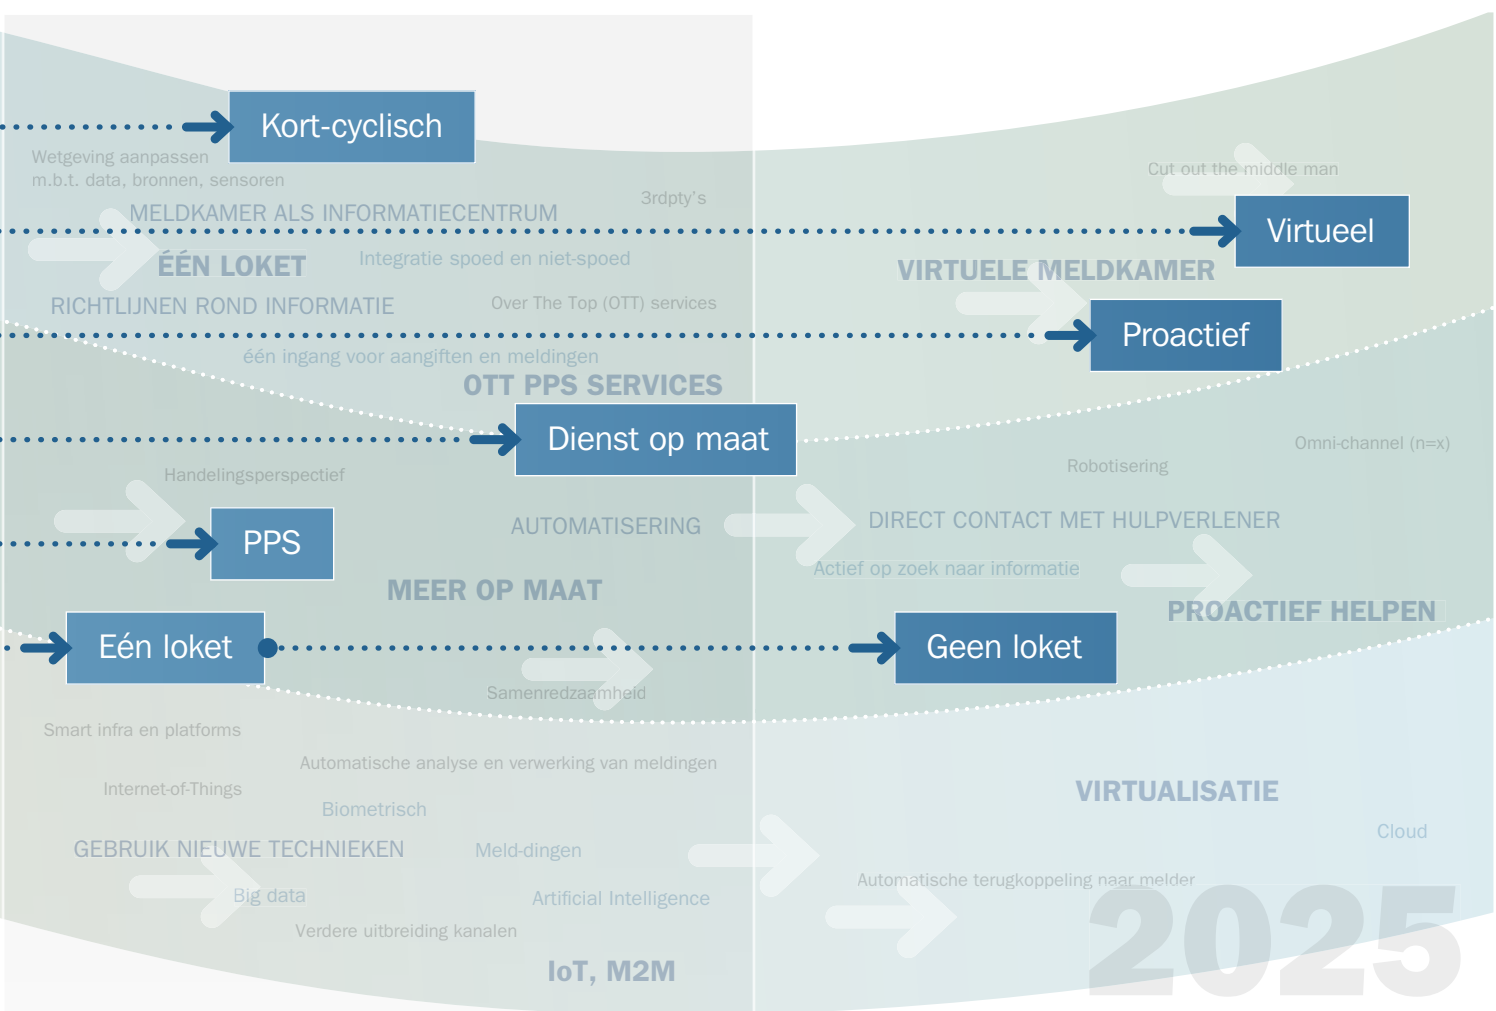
Kort-cyclisch

Wetgeving aanpassen m.b.t. data, bronnen, sensoren

3rdpty's

MELDKAMER ALS INFORMATIECENTRUM

Cut out the middle man

Virtueel

ÉÉN LOKET

Integratie spoed en niet-spoed

VIRTUELE MELDKAMER

RICHTLIJNEN ROND INFORMATIE

Over The Top (OTT) services

Proactief

één ingang voor aangiften en meldingen

OTT PPS SERVICES

Dienst op maat

Omni-channel (n=x)

Robotisering

Handelingsperspectief

PPS

AUTOMATISERING

DIRECT CONTACT MET HULPVERLENER

Actief op zoek naar informatie

MEER OP MAAT

PROACTIEF HELPEN

Eén loket

Geen loket

Samenredzaamheid

Smart infra en platforms

Automatische analyse en verwerking van meldingen

Internet-of-Things

Biometrisch

VIRTUALISATIE

Cloud

GEBRUIK NIEUWE TECHNIEKEN

Meld-dingen

Automatische terugkoppeling naar melder

Big data

Artificial Intelligence

Verdere uitbreiding kanalen

IoT, M2M

2025